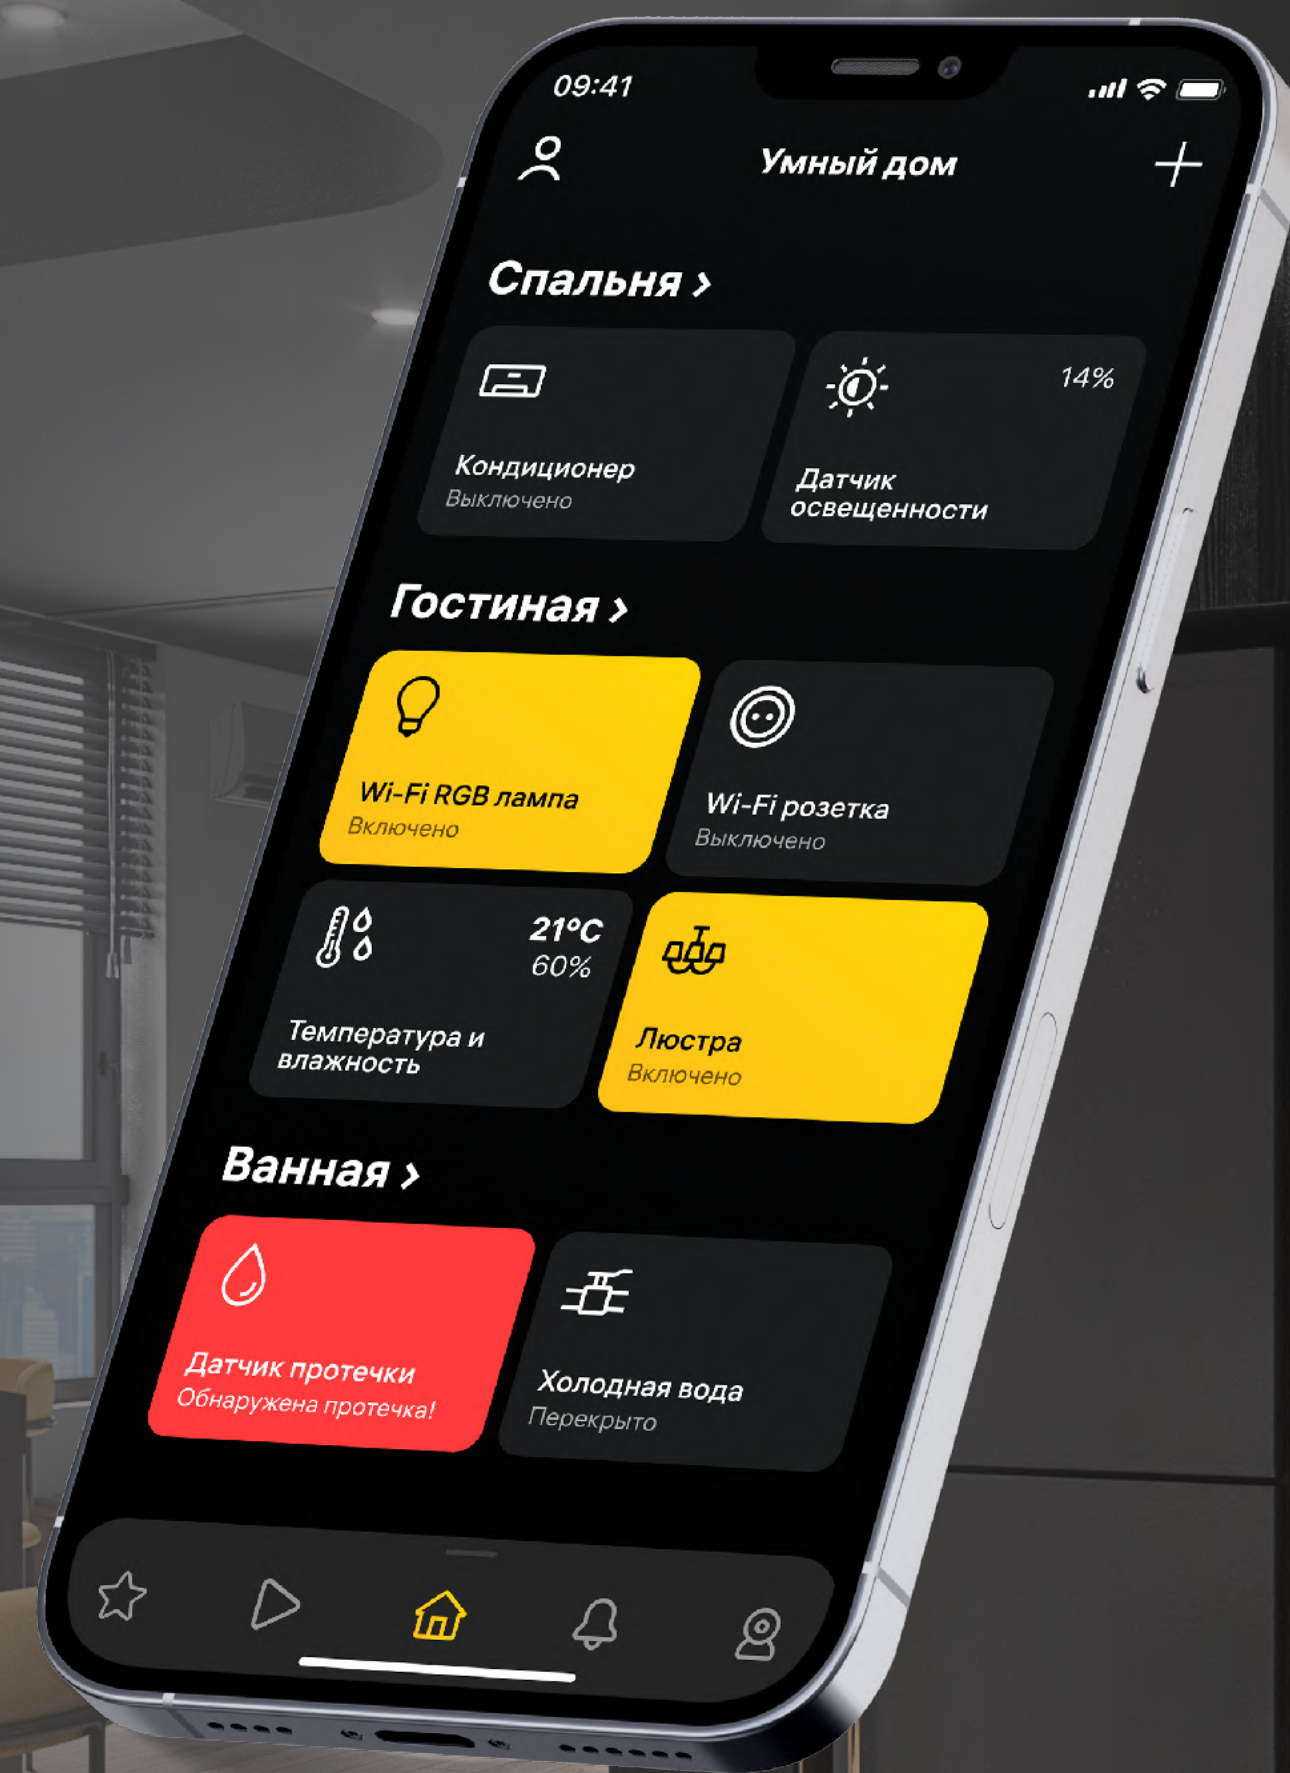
09:41

Умный дом

Спальня >

Кондиционер
Выключено

14%

Датчик освещенности

Гостиная >

Wi-Fi RGB лампа
Включено

Wi-Fi розетка
Выключено

21°C
60%

Температура и влажность

Люстра
Включено

Ванная >

Датчик протечки
Обнаружена протечка!

Холодная вода
Перекрыто